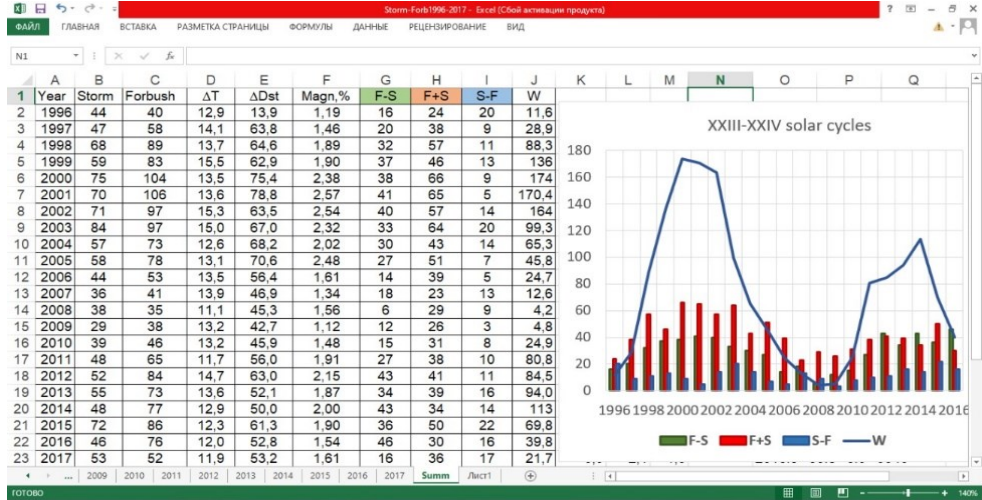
Storm-Forb1996-2017 - Excel (Сбой активации продукта)

ФАЙЛ ГЛАВНАЯ ВСТАВКА РАЗМЕТКА СТРАНИЦЫ ФОРМУЛЫ ДАННЫЕ РЕЦЕНЗИРОВАНИЕ ВИД

N1

| | A | B | C | D | E | F | G | H | I | J |
|---|---|---|---|---|---|---|---|---|---|---|
| 1 | Year | Storm | Forbush | ΔT | ΔDst | Magn,% | F-S | F+S | S-F | W |
| 2 | 1996 | 44 | 40 | 12,9 | 13,9 | 1,19 | 16 | 24 | 20 | 11,6 |
| 3 | 1997 | 47 | 58 | 14,1 | 63,8 | 1,46 | 20 | 38 | 9 | 28,9 |
| 4 | 1998 | 68 | 89 | 13,7 | 64,6 | 1,89 | 32 | 57 | 11 | 88,3 |
| 5 | 1999 | 59 | 83 | 15,5 | 62,9 | 1,90 | 37 | 46 | 13 | 136 |
| 6 | 2000 | 75 | 104 | 13,5 | 75,4 | 2,38 | 38 | 66 | 9 | 174 |
| 7 | 2001 | 70 | 106 | 13,6 | 78,8 | 2,57 | 41 | 65 | 5 | 170,4 |
| 8 | 2002 | 71 | 97 | 15,3 | 63,5 | 2,54 | 40 | 57 | 14 | 164 |
| 9 | 2003 | 84 | 97 | 15,0 | 67,0 | 2,32 | 33 | 64 | 20 | 99,3 |
| 10 | 2004 | 57 | 73 | 12,6 | 68,2 | 2,02 | 30 | 43 | 14 | 65,3 |
| 11 | 2005 | 58 | 78 | 13,1 | 70,6 | 2,48 | 27 | 51 | 7 | 45,8 |
| 12 | 2006 | 44 | 53 | 13,5 | 56,4 | 1,61 | 14 | 39 | 5 | 24,7 |
| 13 | 2007 | 36 | 41 | 13,9 | 46,9 | 1,34 | 18 | 23 | 13 | 12,6 |
| 14 | 2008 | 38 | 35 | 11,1 | 45,3 | 1,56 | 6 | 29 | 9 | 4,2 |
| 15 | 2009 | 29 | 38 | 13,2 | 42,7 | 1,12 | 12 | 26 | 3 | 4,8 |
| 16 | 2010 | 39 | 46 | 13,2 | 45,9 | 1,48 | 15 | 31 | 8 | 24,9 |
| 17 | 2011 | 48 | 65 | 11,7 | 56,0 | 1,91 | 27 | 38 | 10 | 80,8 |
| 18 | 2012 | 52 | 84 | 14,7 | 63,0 | 2,15 | 43 | 41 | 11 | 84,5 |
| 19 | 2013 | 55 | 73 | 13,6 | 52,1 | 1,87 | 34 | 39 | 16 | 94,0 |
| 20 | 2014 | 48 | 77 | 12,9 | 50,0 | 2,00 | 43 | 34 | 14 | 113 |
| 21 | 2015 | 72 | 86 | 12,3 | 61,3 | 1,90 | 36 | 50 | 22 | 69,8 |
| 22 | 2016 | 46 | 76 | 12,0 | 52,8 | 1,54 | 46 | 30 | 16 | 39,8 |
| 23 | 2017 | 53 | 52 | 11,9 | 53,2 | 1,61 | 16 | 36 | 17 | 21,7 |

XXIII-XXIV solar cycles
180 160 140 120 100 80 60 40 20 0
1996 1998 2000 2002 2004 2006 2008 2010 2012 2014 2016
F-S F+S S-F W

... 2009 2010 2011 2012 2013 2014 2015 2016 2017 Summ Лист1
ГОТОВО 140%